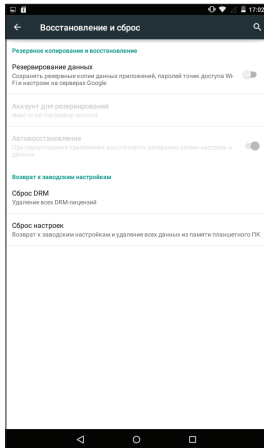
17:02

Восстановление и сброс

Резервное копирование и восстановление

Резервирование данных
Сохранять резервные копии данных приложений, паролей точек доступа Wi-Fi и настроек на серверах Google

Аккаунт для резервирования
Need to set the backup account

Автовосстановление
При переустановке приложения восстановить резервную копию настроек и данных

Возврат к заводским настройкам

Сброс DRM
Удаление всех DRM-лицензий

Сброс настроек
Возврат к заводским настройкам и удаление всех данных из памяти планшетного ПК